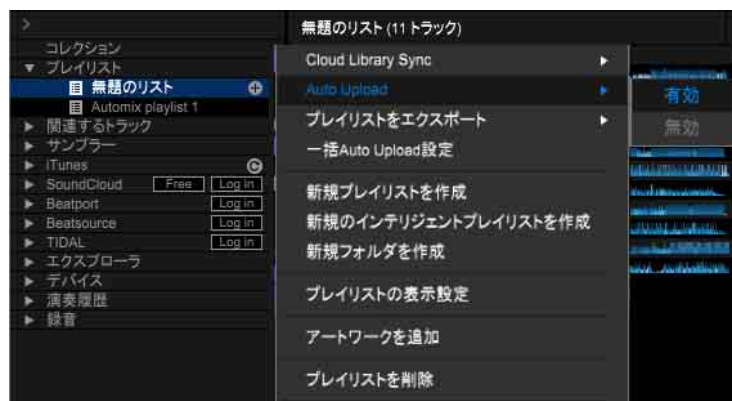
無題のリスト (11 トラック)

コレクション
▼ プレイリスト
無題のリスト
Automix playlist 1
▶ 関連するトラック
▶ サンプラー
▶ iTunes
▶ SoundCloud Free Log in
▶ Beatport Log in
▶ Beatsource Log in
▶ TIDAL Log in
▶ エクスプローラ
▶ デバイス
▶ 演奏履歴
▶ 録音

Cloud Library Sync
Auto Upload
プレイリストをエクスポート
一括Auto Upload設定
新規プレイリストを作成
新規のインテリジェントプレイリストを作成
新規フォルダを作成
プレイリストの表示設定
アートワークを追加
プレイリストを削除

有効
無効